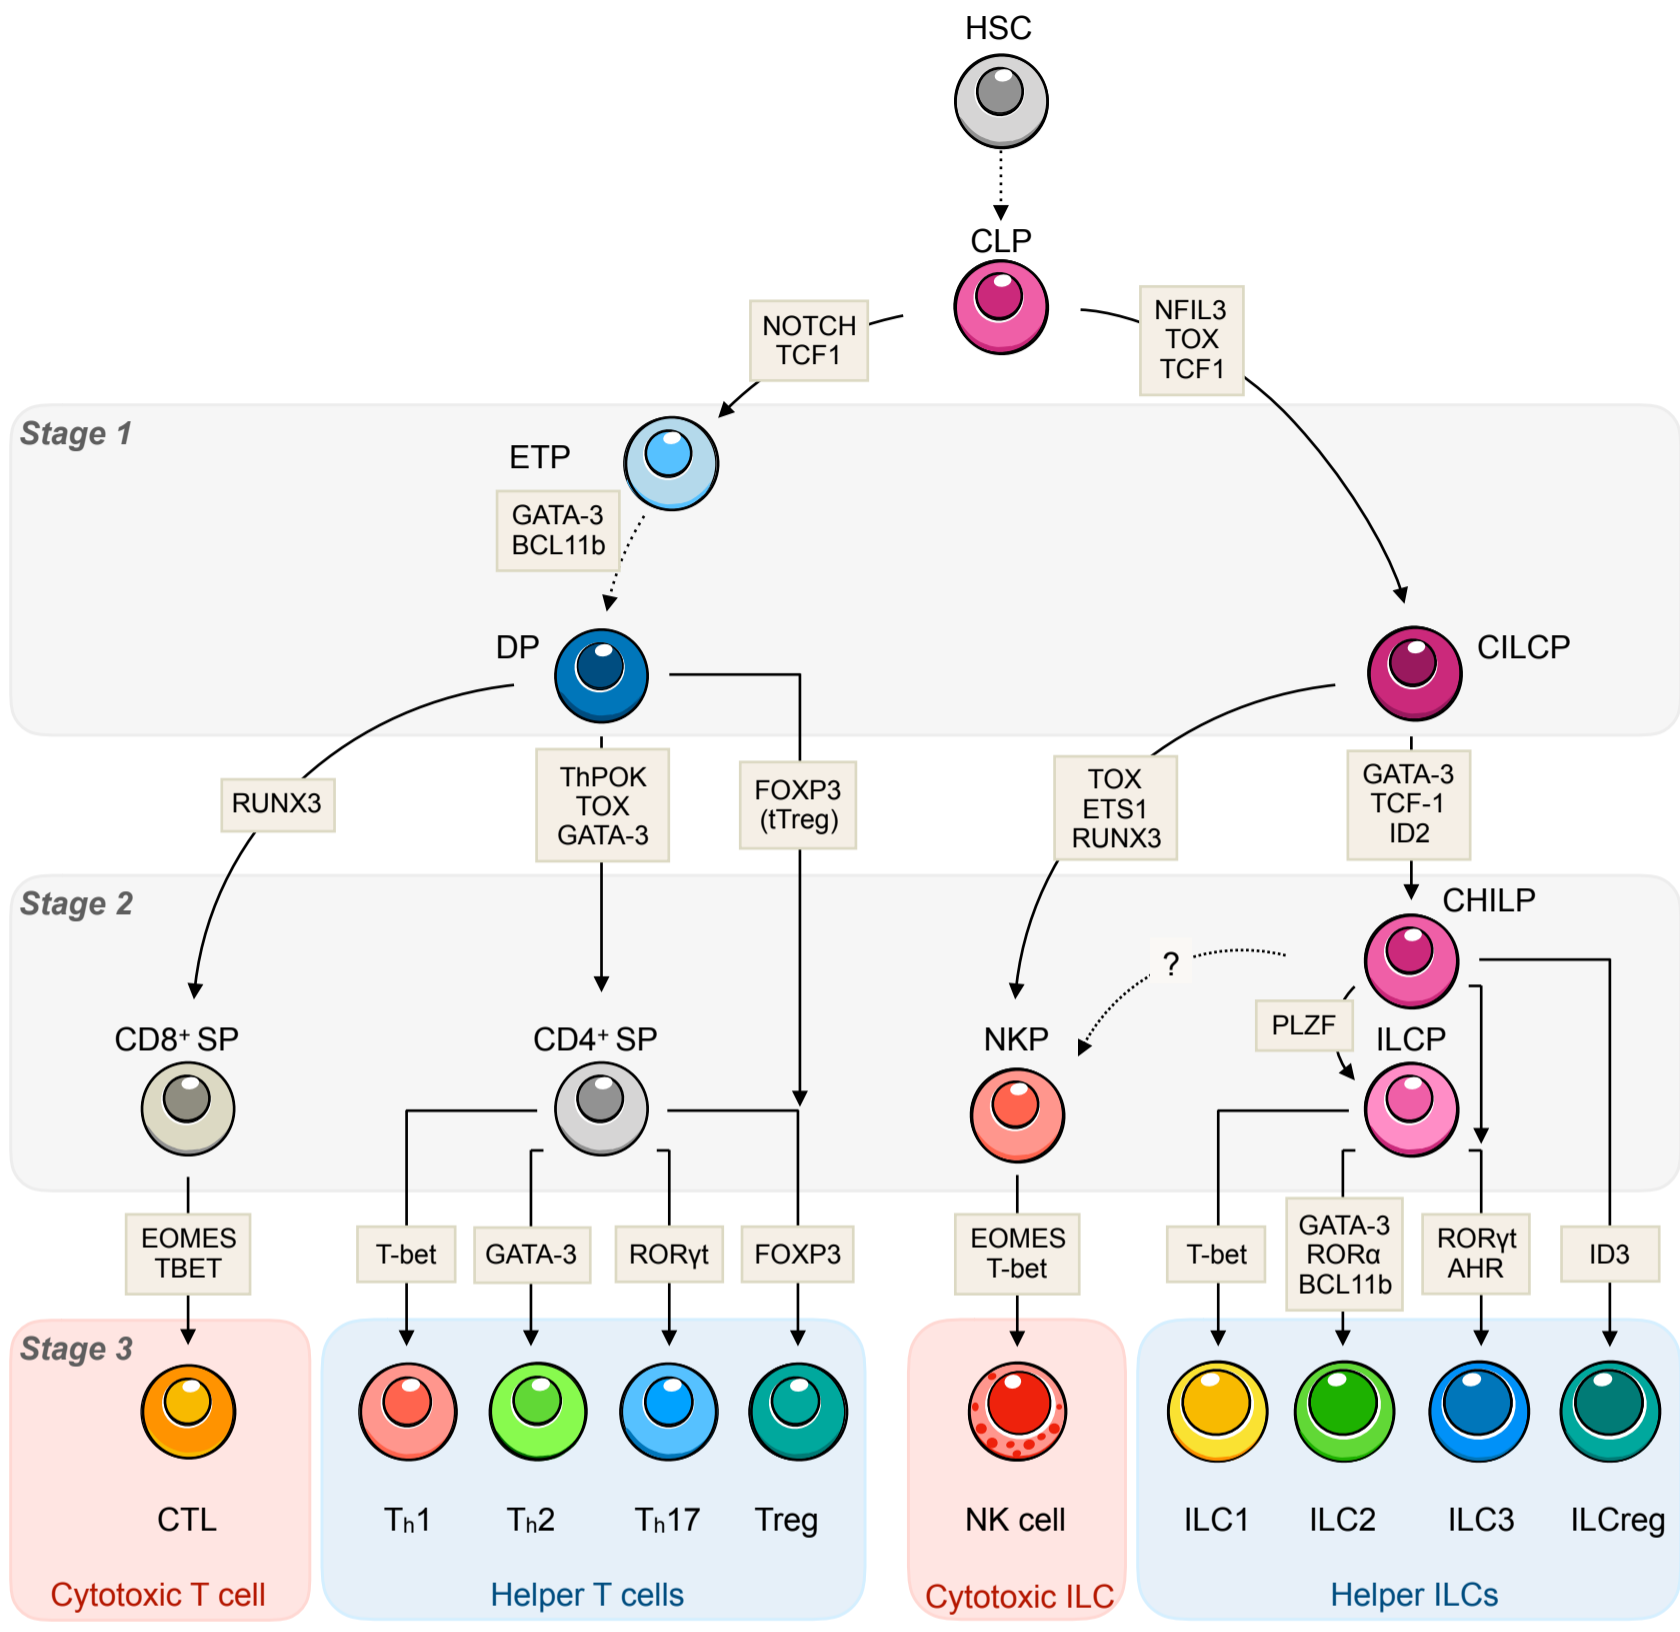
HSC

CLP

NOTCH
TCF1

NFIL3
TOX
TCF1

Stage 1

ETP

GATA-3
BCL11b

DP

CILCP

RUNX3

ThPOK
TOX
GATA-3

FOXP3
(tTreg)

TOX
ETS1
RUNX3

GATA-3
TCF-1
ID2

Stage 2

CHILP

?

PLZF

CD8$^+$ SP

CD4$^+$ SP

NKP

ILCP

EOMES
TBET

T-bet

GATA-3

RORγt

FOXP3

EOMES
T-bet

T-bet

GATA-3
RORα
BCL11b

RORγt
AHR

ID3

Stage 3

CTL

T$_h$1

T$_h$2

T$_h$17

Treg

NK cell

ILC1

ILC2

ILC3

ILCreg

Cytotoxic T cell

Helper T cells

Cytotoxic ILC

Helper ILCs